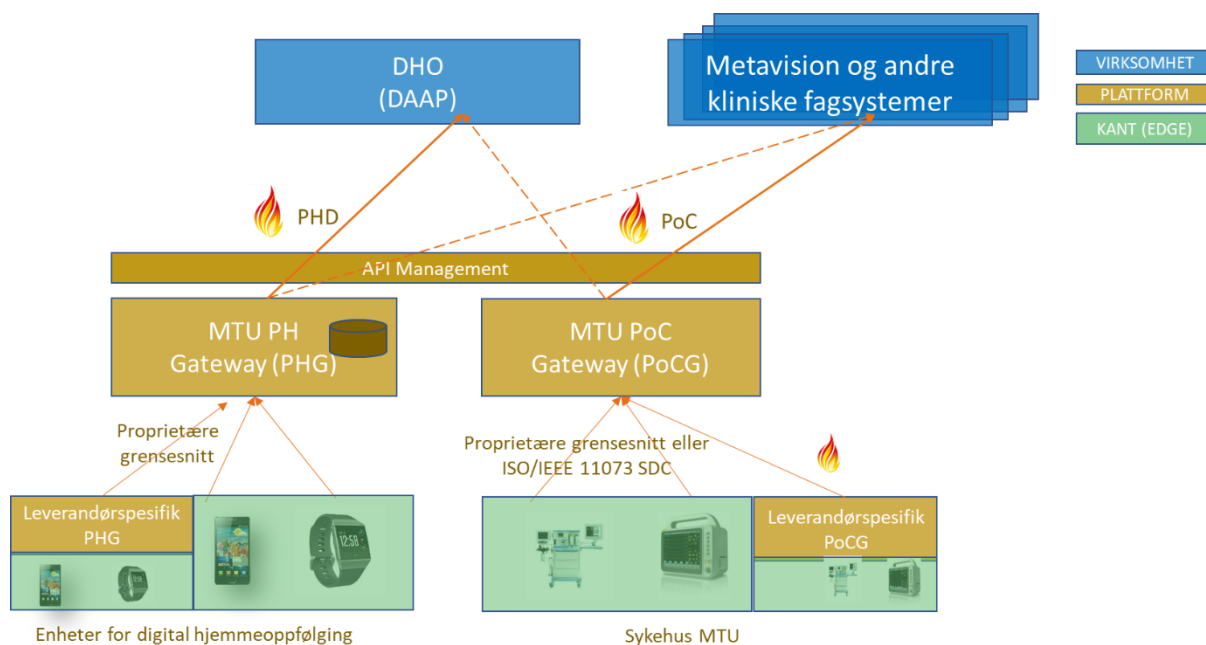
DHO
(DAAP)

Metavision og andre kliniske fagsystemer

VIRKSOMHET
PLATTFORM
KANT (EDGE)

PHD

PoC

API Management

MTU PH
Gateway (PHG)

MTU PoC
Gateway (PoCG)

Proprietære grensesnitt

Proprietære grensesnitt eller ISO/IEEE 11073 SDC

Leverandørspesifik PHG

12:58

Leverandørspesifik PoCG

Enheter for digital hjemmeoppfølging

Sykehus MTU